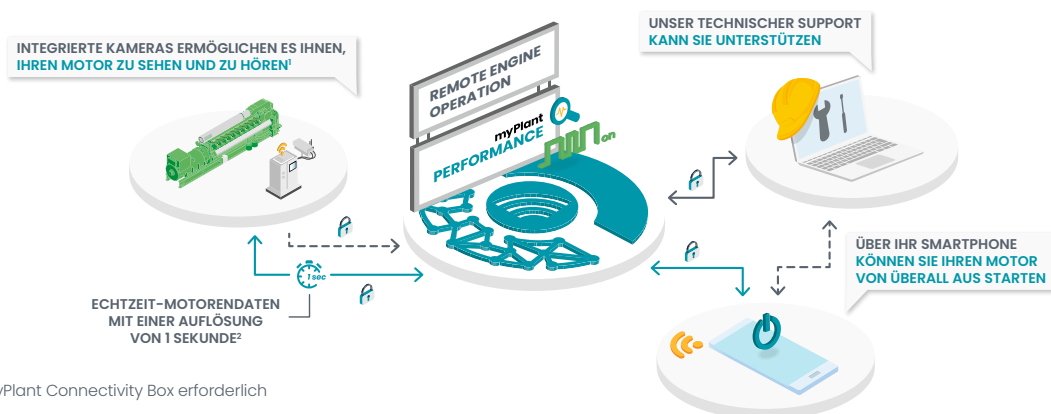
INTEGRIERTE KAMERAS ERMÖGLICHEN ES IHNEN, IHREN MOTOR ZU SEHEN UND ZU HÖREN¹

REMOTE ENGINE OPERATION

myPlant PERFORMANCE

on

UNSER TECHNISCHER SUPPORT KANN SIE UNTERSTÜTZEN

ÜBER IHR SMARTPHONE KÖNNEN SIE IHREN MOTOR VON ÜBERALL AUS STARTEN

1 sec

ECHTZEIT-MOTORENDATEN MIT EINER AUFLÖSUNG VON 1 SEKUNDE²

yPlant Connectivity Box erforderlich